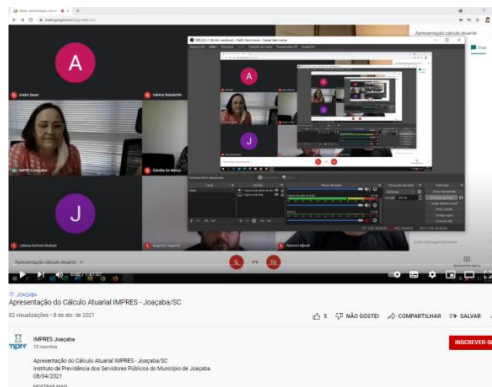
Apresentação cálculo atuarial

A

J

#JOAÇABA
Apresentação do Cálculo Atuarial IMPRES - Joaçaba/SC
82 visualizações • 8 de abr. de 2021

5 NÃO GOSTEI COMPARTILHAR SALVAR

IMPRES Joaçaba
13 inscritos

INSCREVER-SE

Apresentação do Cálculo Atuarial IMPRES - Joaçaba/SC
Instituto de Previdência dos Servidores Públicos do Município de Joaçaba
08/04/2021

MOSTRAR MAIS